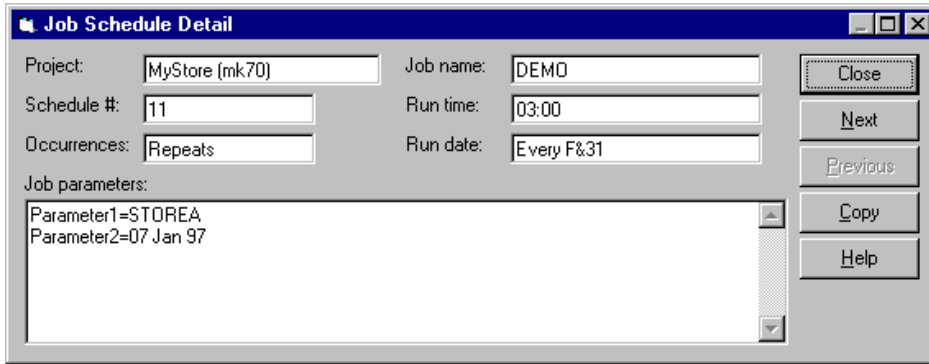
Job Schedule Detail

Project: MyStore (mk70)
Schedule #: 11
Occurrences: Repeats
Job name: DEMO
Run time: 03:00
Run date: Every F&31
Job parameters:
Parameter1=STOREA
Parameter2=07 Jan 97

Close
Next
Previous
Copy
Help